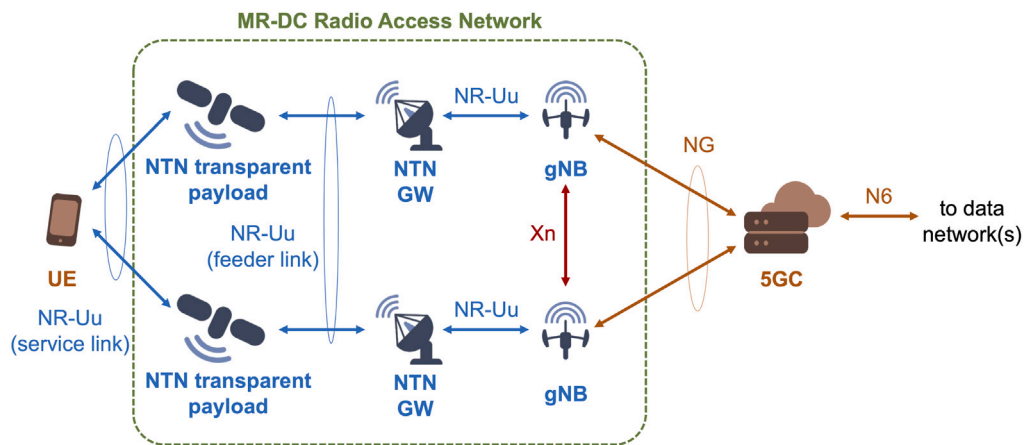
MR-DC Radio Access Network

NTN transparent payload

NR-Uu

NTN GW

gNB

NG

N6

to data network(s)

UE

NR-Uu (service link)

NR-Uu (feeder link)

Xn

5GC

NTN transparent payload

NR-Uu

NTN GW

gNB